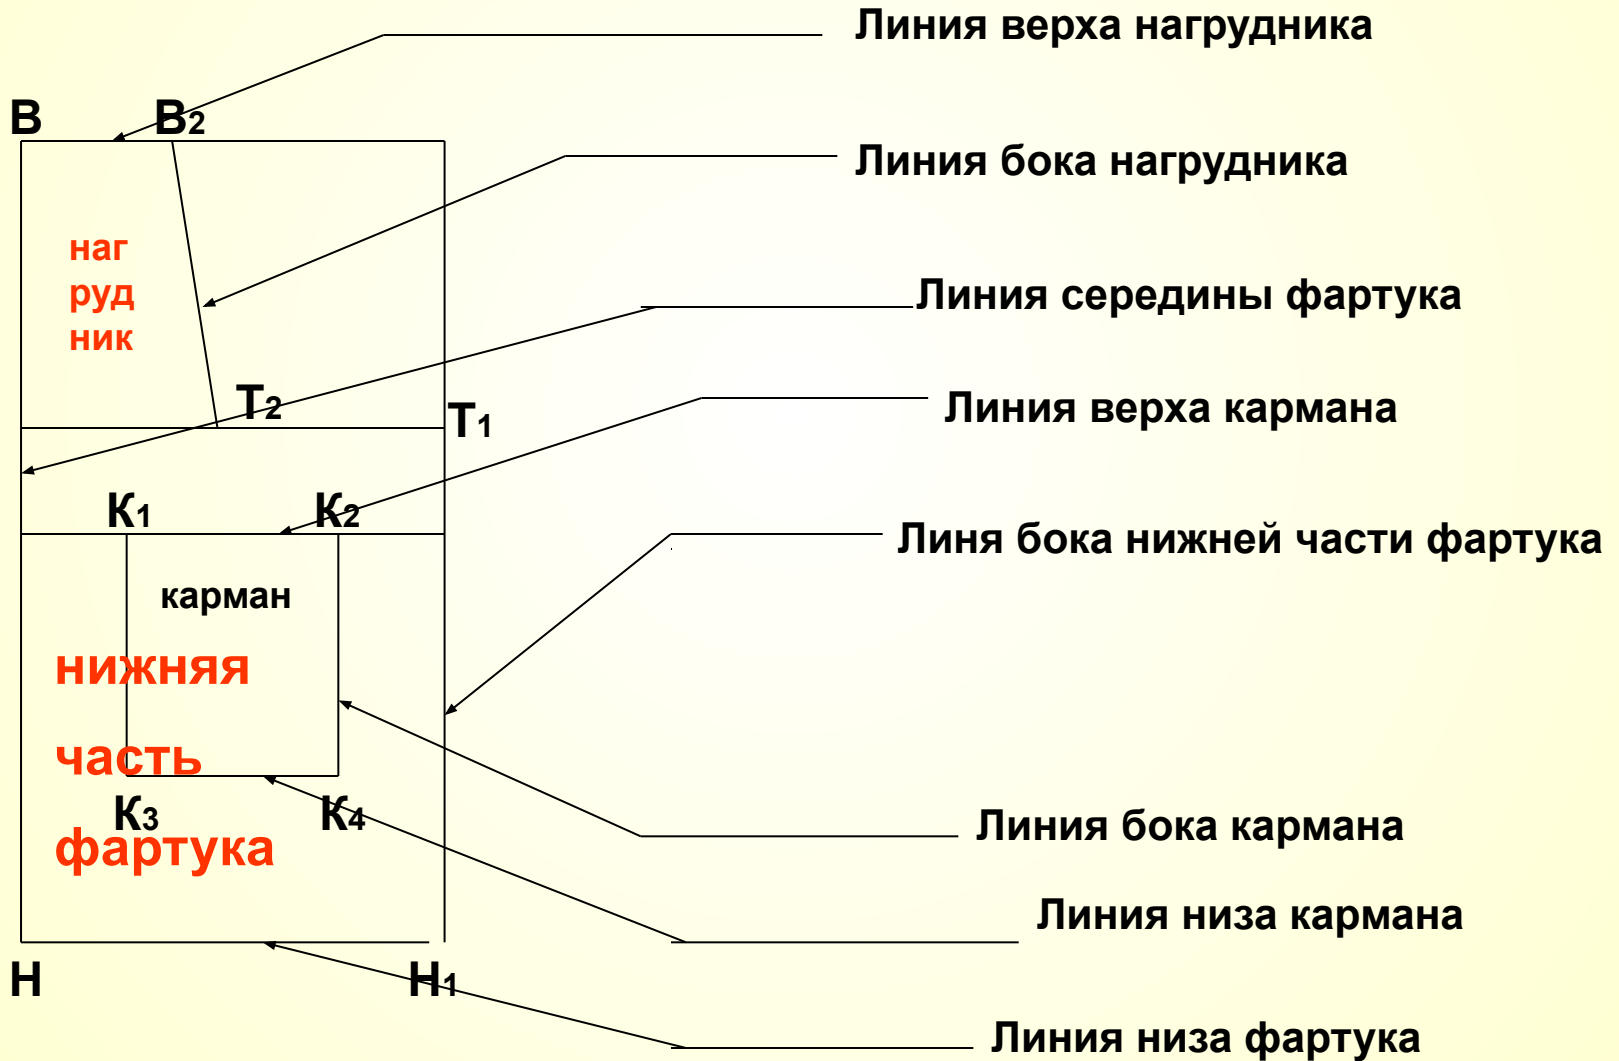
Линия верха нагрудника

В $В_2$

Линия бока нагрудника

наг
руд
ник

Линия середины фартука

$Т_2$

$Т_1$

Линия верха кармана

$К_1$ $К_2$

Линя бока нижней части фартука

карман

нижняя

часть

$К_3$ $К_4$

фартука

Линия бока кармана

Линия низа кармана

Н $Н_1$

Линия низа фартука